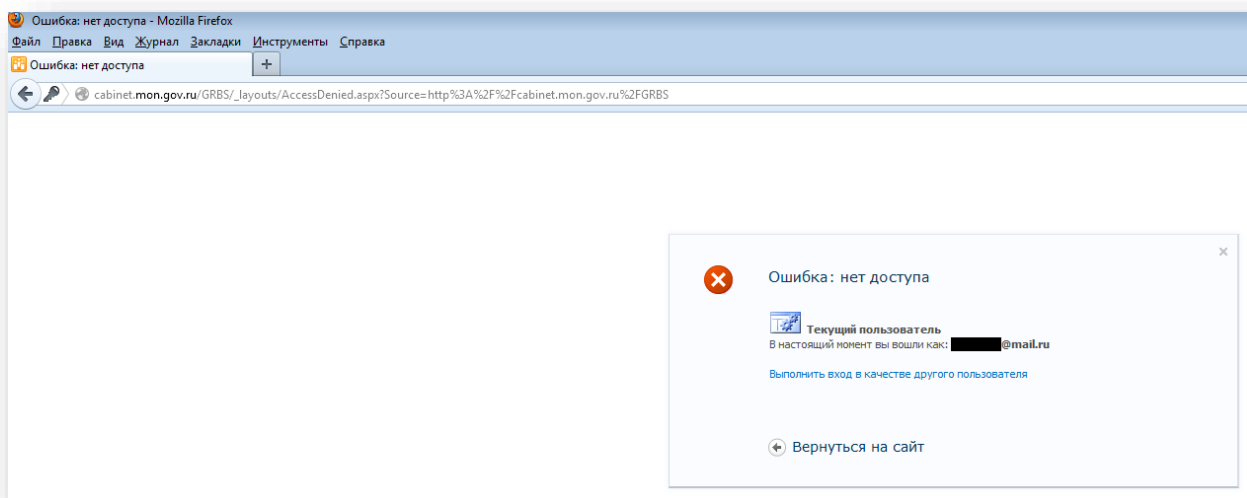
Ошибка: нет доступа - Mozilla Firefox

Файл Правка Вид Журнал Закладки Инструменты Справка

Ошибка: нет доступа +

cabinet.mon.gov.ru/GRBS/_layouts/AccessDenied.aspx?Source=http%3A%2F%2Fcabinet.mon.gov.ru%2FGRBS

×

Ошибка: нет доступа

Текущий пользователь
В настоящий момент вы вошли как: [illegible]@mail.ru

Выполнить вход в качестве другого пользователя

Вернуться на сайт